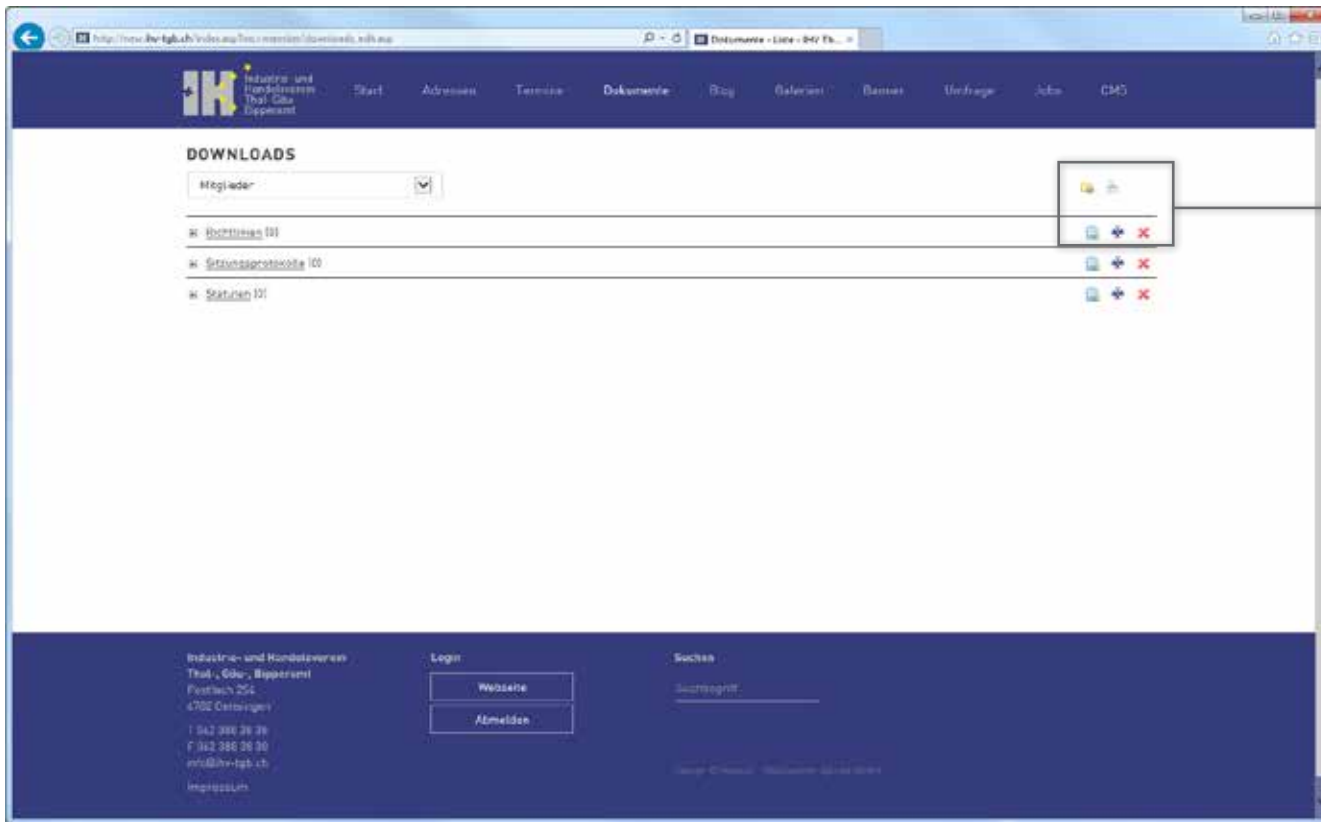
http://new.ihv-tgb.ch/index.asp?inc=member/downloads_edit.asp

Dokumente - Liste - IHV Th...

IHV

Industrie- und Handelsverein Thal Gäu Bipperamt

Start Adressen Termine Dokumente Blog Galerien Banner Umfrage Jobs CMS

DOWNLOADS

Mitglieder

Richtlinien (0)

Sitzungsprotokolle (0)

Statuten (0)

Industrie- und Handelsverein Thal-, Gäu-, Bipperamt
Postfach 254
4702 Oensingen

T 062 388 28 39
F 062 388 28 30
info@ihv-tgb.ch

Impressum

Login

Webseite

Abmelden

Suchen

Suchbegriff

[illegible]